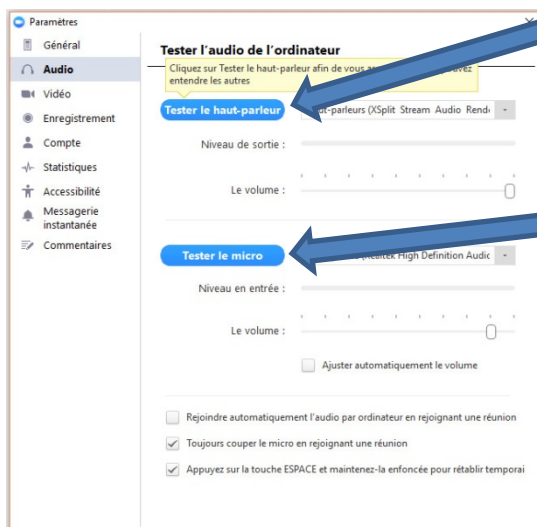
Paramètres

Général
Audio
Vidéo
Enregistrement
Compte
Statistiques
Accessibilité
Messagerie instantanée
Commentaires

Tester l'audio de l'ordinateur

Cliquez sur Tester le haut-parleur afin de vous a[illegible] vez entendre les autres

Tester le haut-parleur
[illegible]ut-parleurs (XSplit Stream Audio Rend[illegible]

Niveau de sortie :

Le volume :

Tester le micro
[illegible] Realtek High Definition Audi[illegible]

Niveau en entrée :

Le volume :

Ajuster automatiquement le volume

Rejoindre automatiquement l'audio par ordinateur en rejoignant une réunion

Toujours couper le micro en rejoignant une réunion

Appuyez sur la touche ESPACE et maintenez-la enfoncée pour rétablir temporai